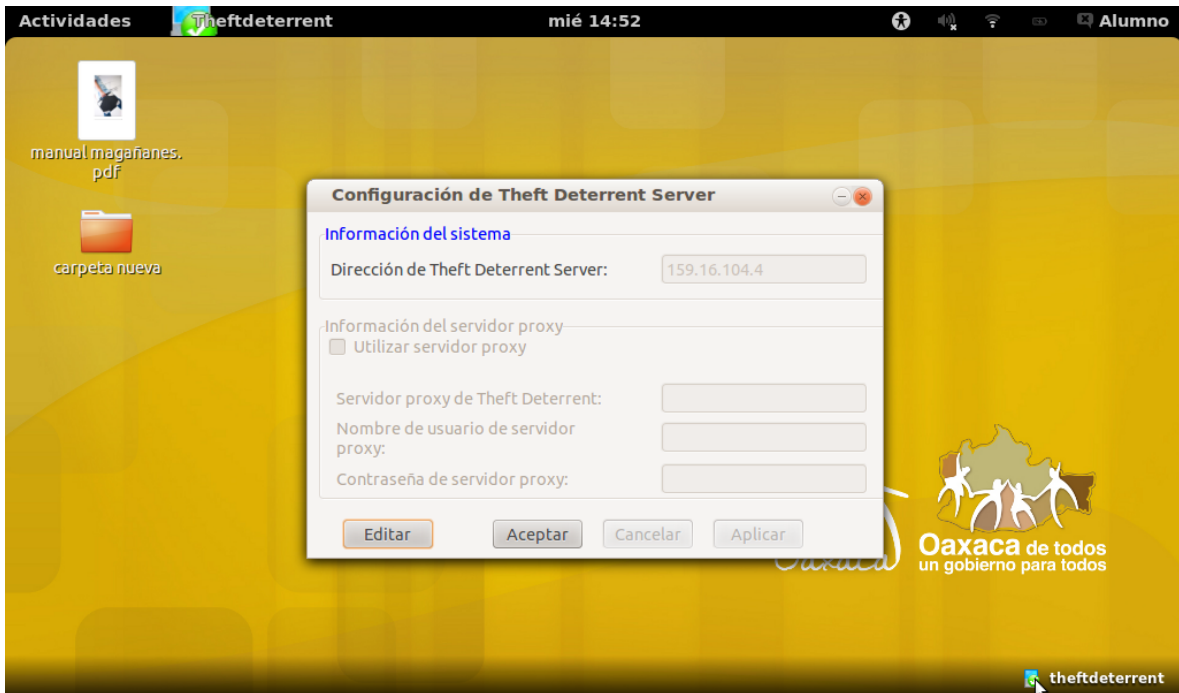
Actividades Theftdeterrent mié 14:52 Alumno

manual magañanes.pdf

carpeta nueva

Configuración de Theft Deterrent Server

Información del sistema

Dirección de Theft Deterrent Server: 159.16.104.4

Información del servidor proxy

Utilizar servidor proxy

Servidor proxy de Theft Deterrent:

Nombre de usuario de servidor proxy:

Contraseña de servidor proxy:

Editar Aceptar Cancelar Aplicar

Oaxaca de todos
un gobierno para todos

theftdeterrent